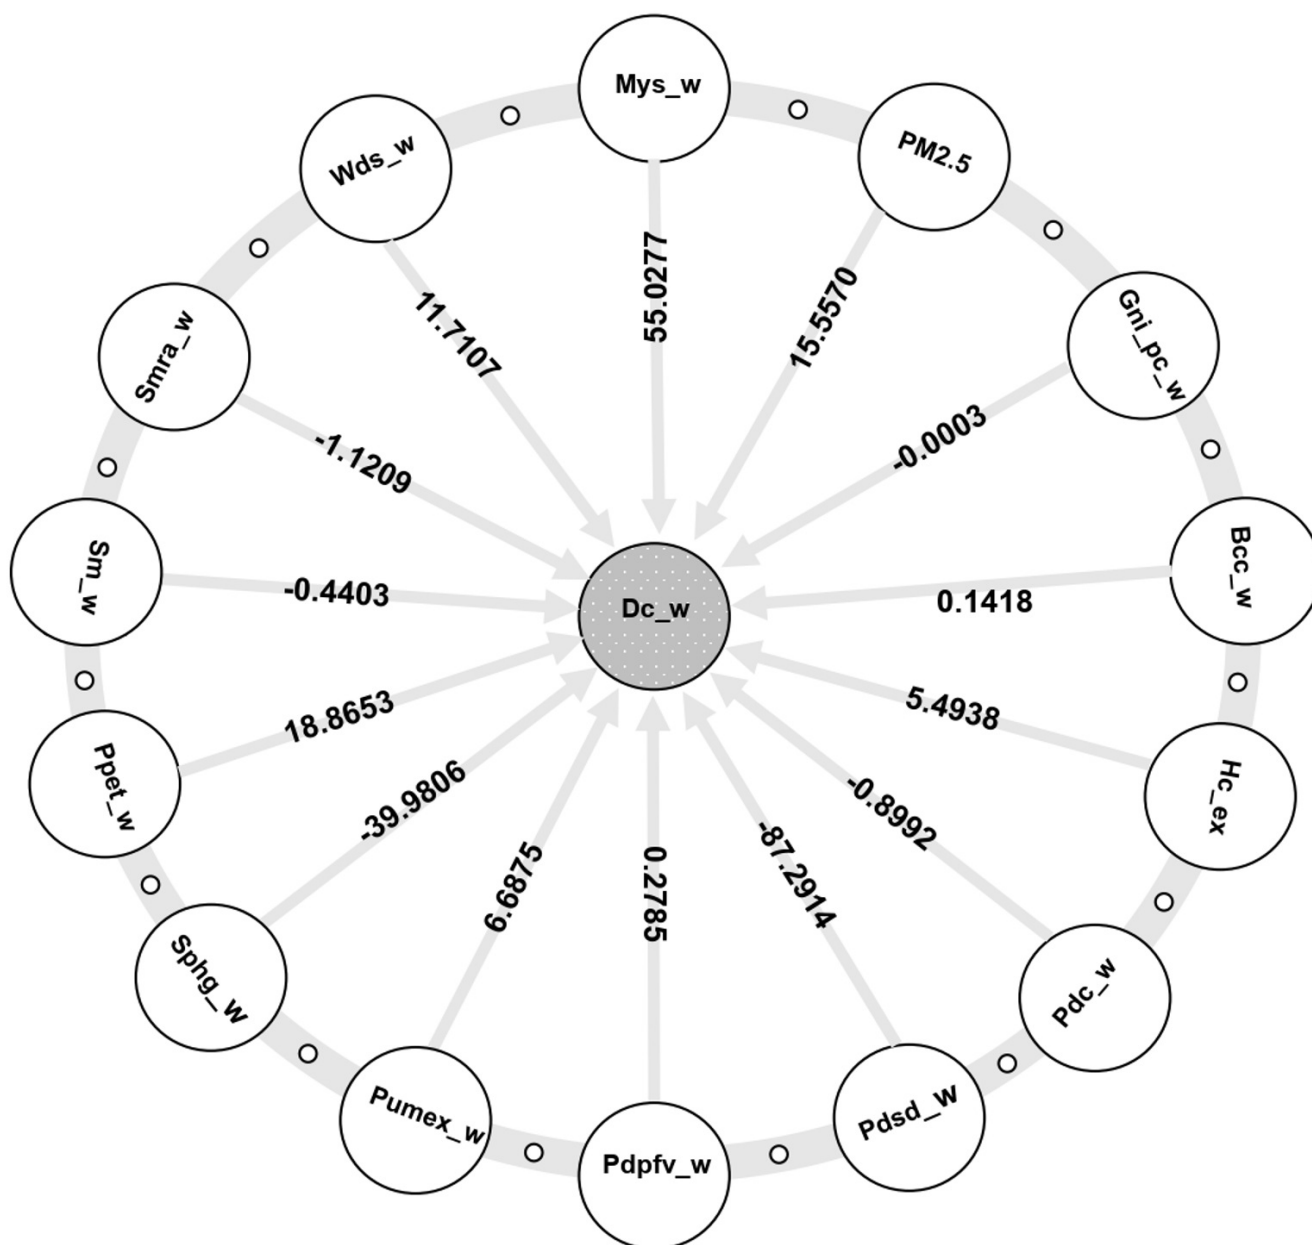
Mys_w
55.0277
PM2.5
15.5570
Gni_pc_w
-0.0003
Bcc_w
0.1418
Hc_ex
5.4938
Pdc_w
-0.8992
Pdsd_w
-87.2914
Pdpfv_w
0.2785
Pumex_w
6.6875
Sphg_w
-39.9806
Ppet_w
18.8653
Sm_w
-0.4403
Smra_w
-1.1209
Wds_w
11.7107
Dc_w
0
0
0
0
0
0
0
0
0
0
0
0
0
0